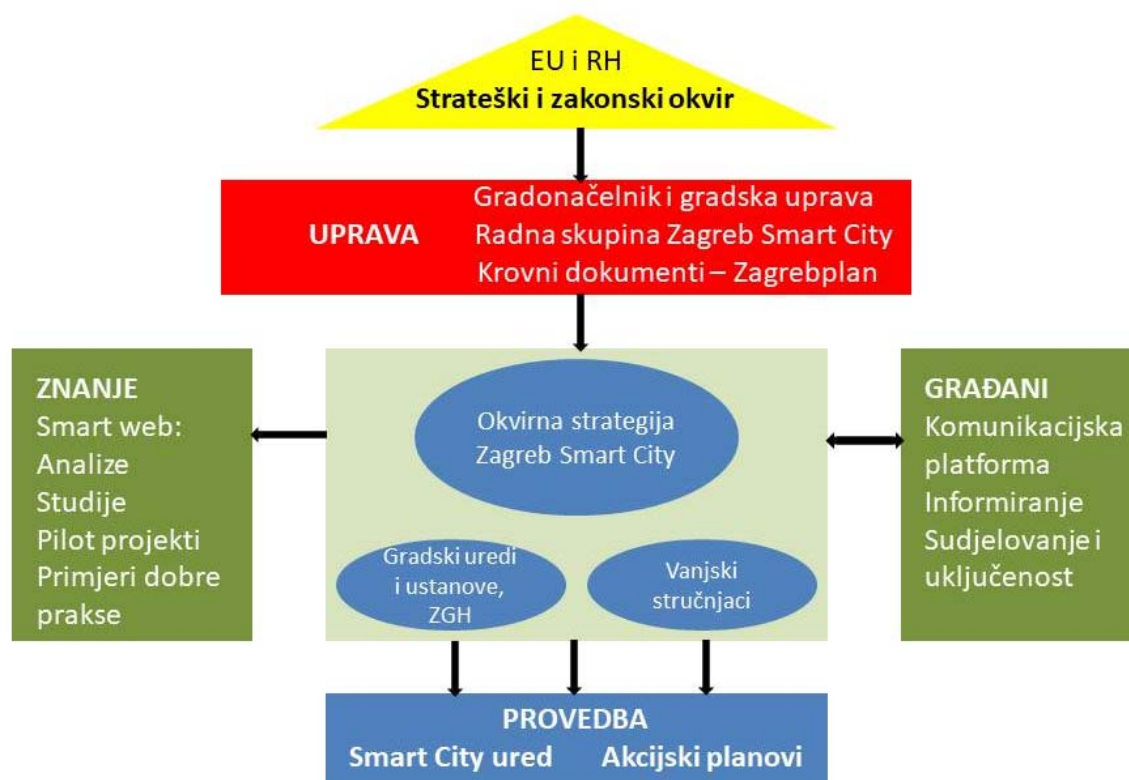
EU i RH
Strateški i zakonski okvir

UPRAVA
Gradonačelnik i gradska uprava
Radna skupina Zagreb Smart City
Krovni dokumenti – Zagrebplan

ZNANJE
Smart web:
Analize
Studije
Pilot projekti
Primjeri dobre prakse

Okvirna strategija Zagreb Smart City

Gradski uredi i ustanove, ZGH

Vanjski stručnjaci

GRAĐANI
Komunikacijska platforma
Informiranje
Sudjelovanje i uključenost

PROVEDBA
Smart City ured
Akcijski planovi